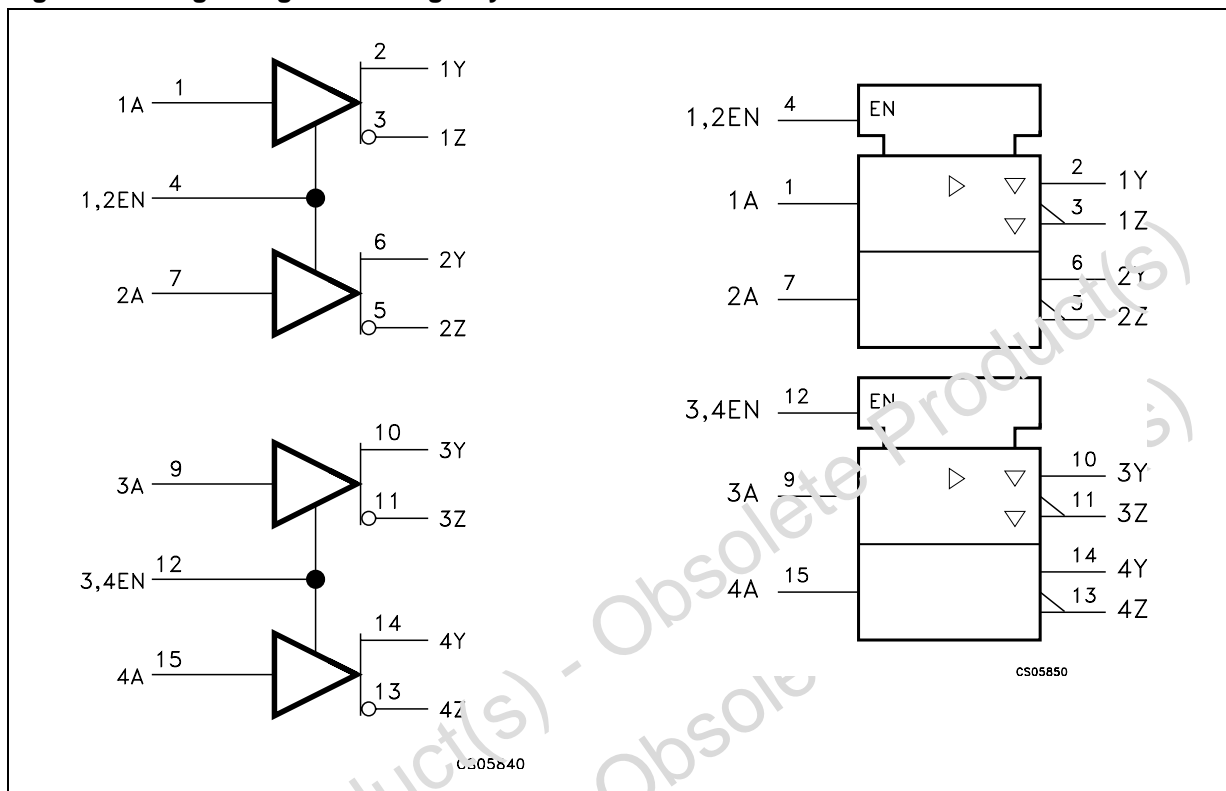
1A 1
2 1Y
3 1Z
1,2EN 4
6 2Y
2A 7
5 2Z
10 3Y
3A 9
11 3Z
3,4EN 12
14 4Y
4A 15
13 4Z
CS05840

1,2EN 4
EN
1A 1
2 1Y
3 1Z
2A 7
6 2Y
5 2Z
3,4EN 12
EN
3A 9
10 3Y
11 3Z
4A 15
14 4Y
13 4Z
CS05850

Obsolete Product(s) - Obsolete Product(s)
Obsolete Product(s) - Obsolete Product(s)